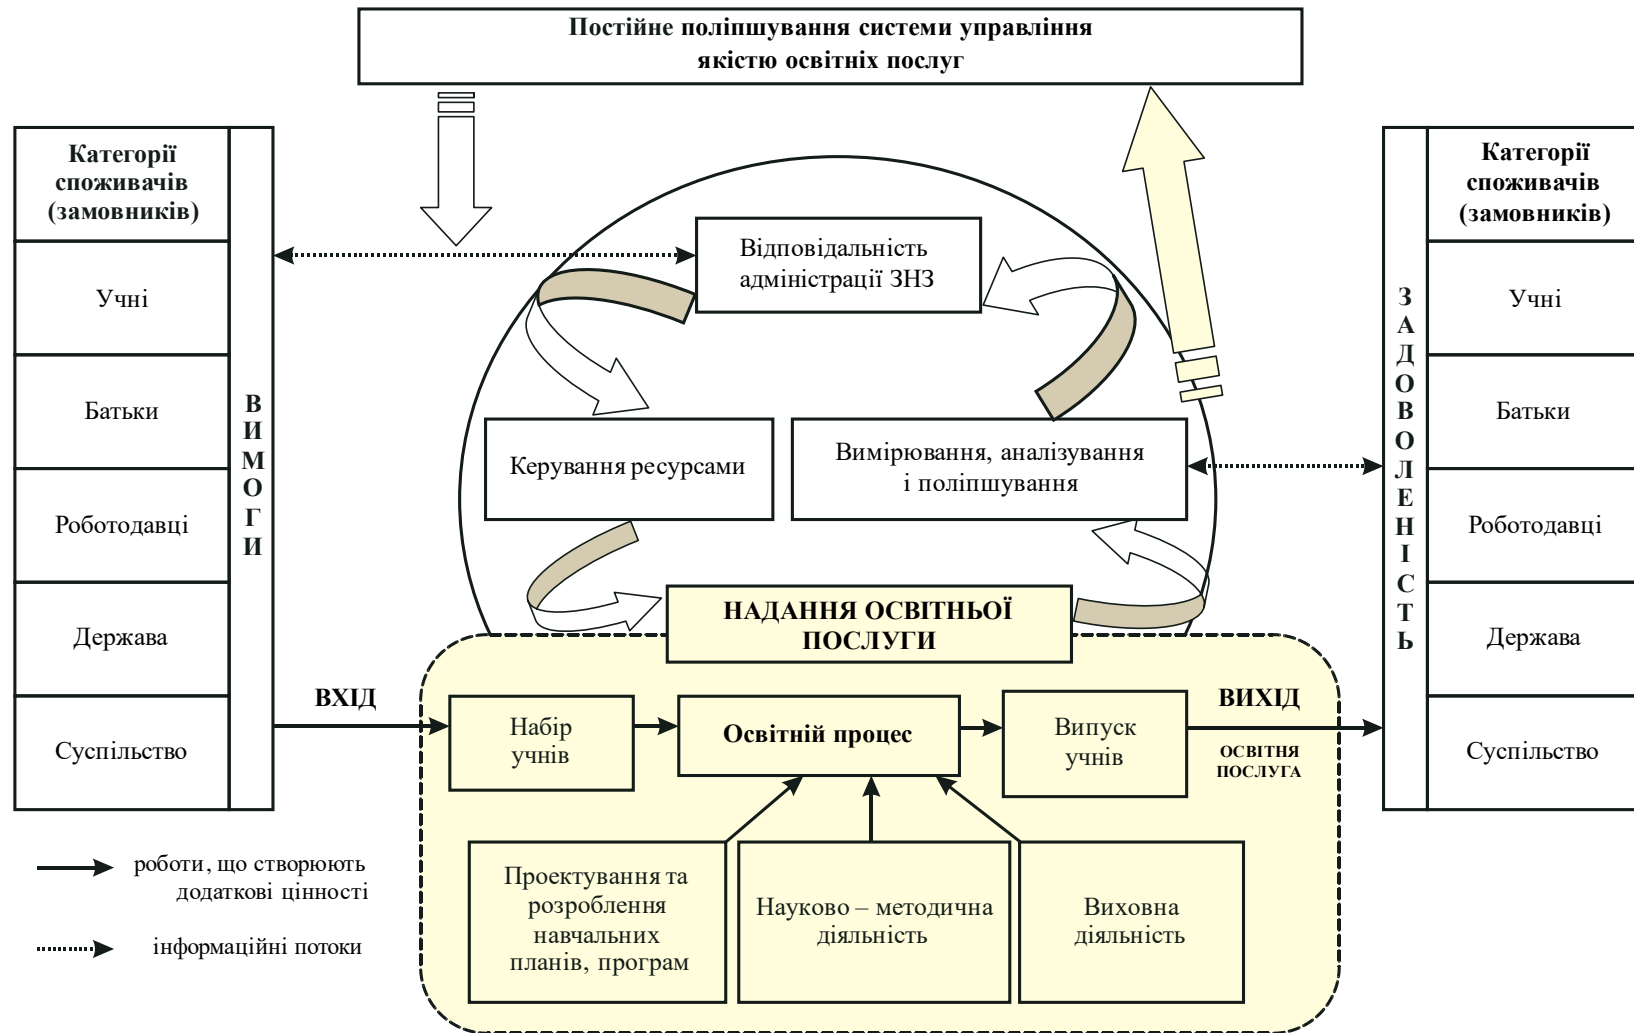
Постійне поліпшування системи управління якістю освітніх послуг

Категорії споживачів (замовників)

Учні

Батьки

Роботодавці

Держава

Суспільство

ВИМОГИ

Відповідальність адміністрації ЗНЗ

Керування ресурсами

Вимірювання, аналізування і поліпшування

НАДАННЯ ОСВІТНЬОЇ ПОСЛУГИ

ВХІД

Набір учнів

Освітній процес

Випуск учнів

ВИХІД

ОСВІТНЯ ПОСЛУГА

Проектування та розроблення навчальних планів, програм

Науково – методична діяльність

Виховна діяльність

Категорії споживачів (замовників)

ЗАДОВОЛЕНІСТЬ

Учні

Батьки

Роботодавці

Держава

Суспільство

роботи, що створюють додаткові цінності

інформаційні потоки